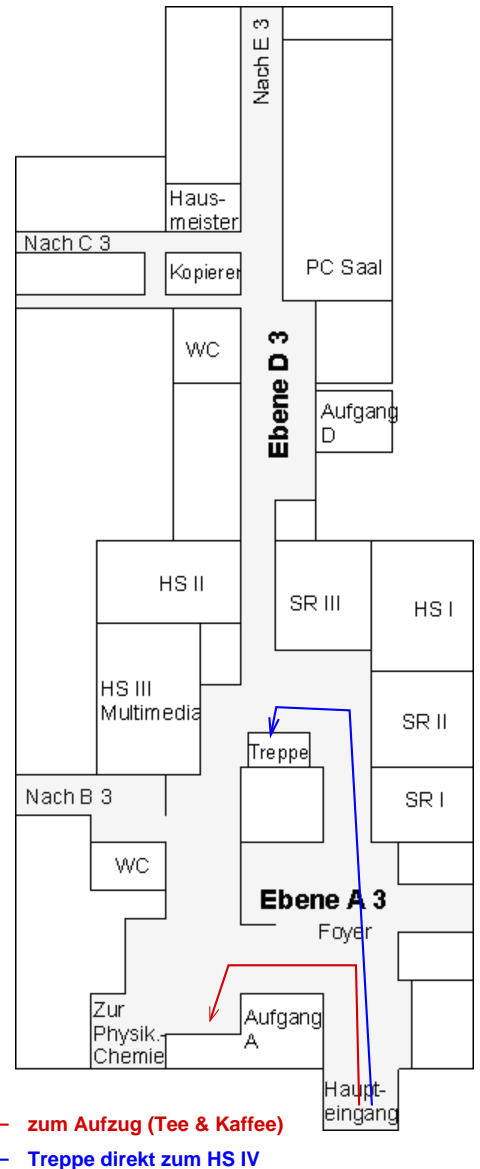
Nach E 3

Hausmeister

Nach C 3

Kopierer

PC Saal

WC

Ebene D 3

Aufgang D

HS II

SR III

HS I

HS III Multimedia

SR II

Treppe

Nach B 3

SR I

WC

Ebene A 3

Foyer

Zur Physik. Chemie

Aufgang A

Haupteingang

– zum Aufzug (Tee & Kaffee)

– Treppe direkt zum HS IV